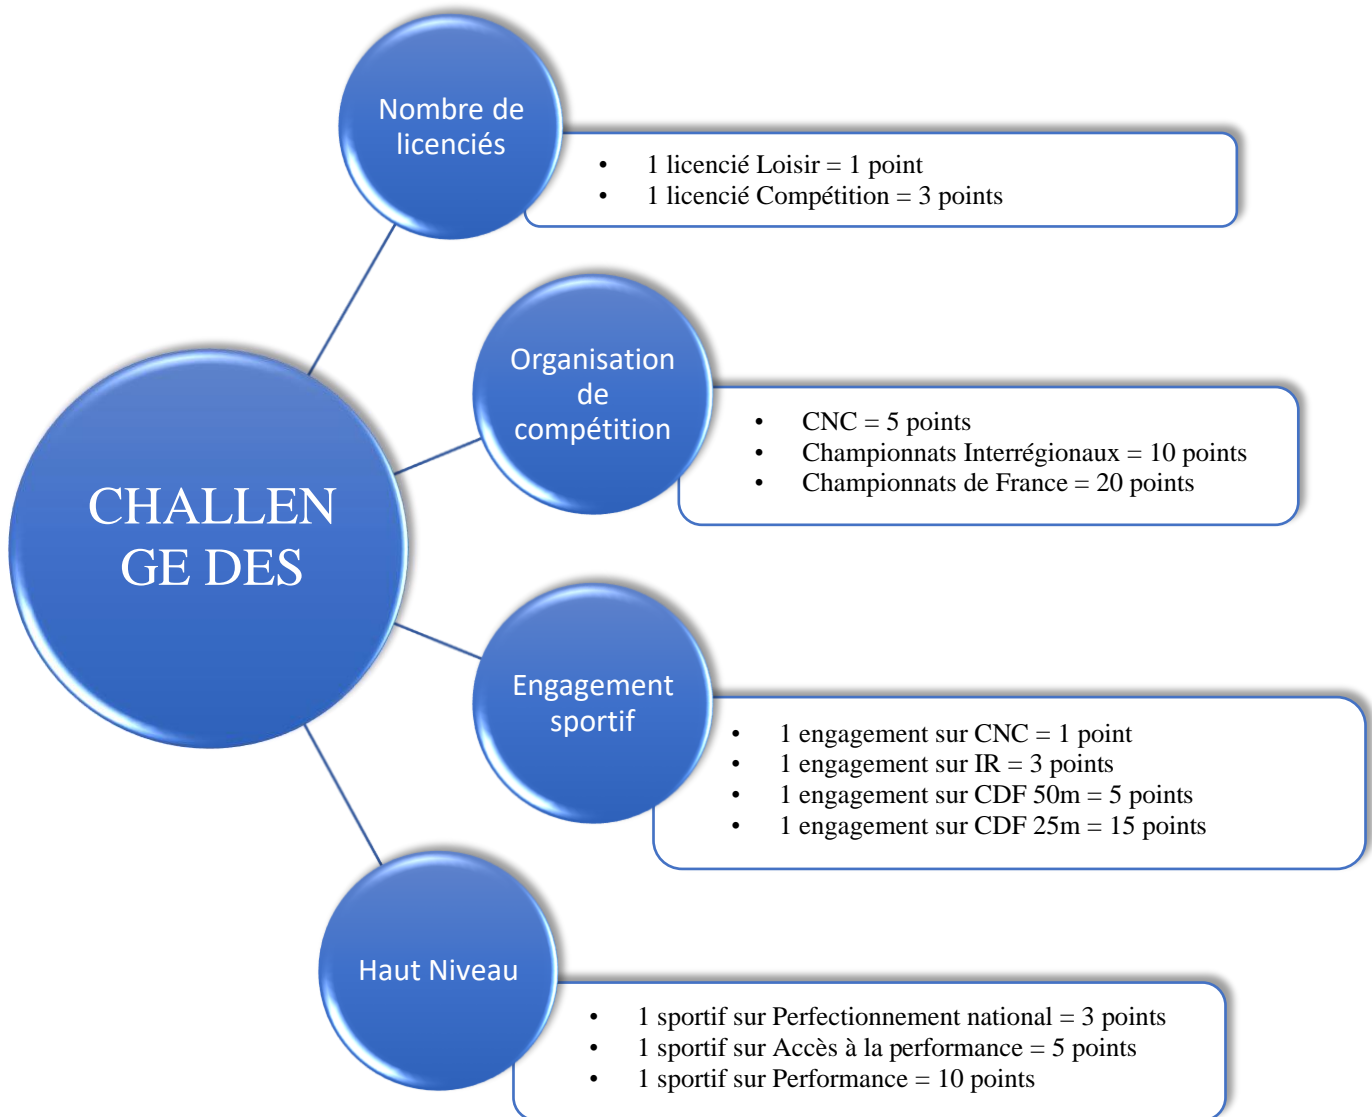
CHALLEN GE DES

Nombre de licenciés

- 1 licencié Loisir = 1 point
- 1 licencié Compétition = 3 points

Organisation de compétition

- CNC = 5 points
- Championnats Interrégionaux = 10 points
- Championnats de France = 20 points

Engagement sportif

- 1 engagement sur CNC = 1 point
- 1 engagement sur IR = 3 points
- 1 engagement sur CDF 50m = 5 points
- 1 engagement sur CDF 25m = 15 points

Haut Niveau

- 1 sportif sur Perfectionnement national = 3 points
- 1 sportif sur Accès à la performance = 5 points
- 1 sportif sur Performance = 10 points